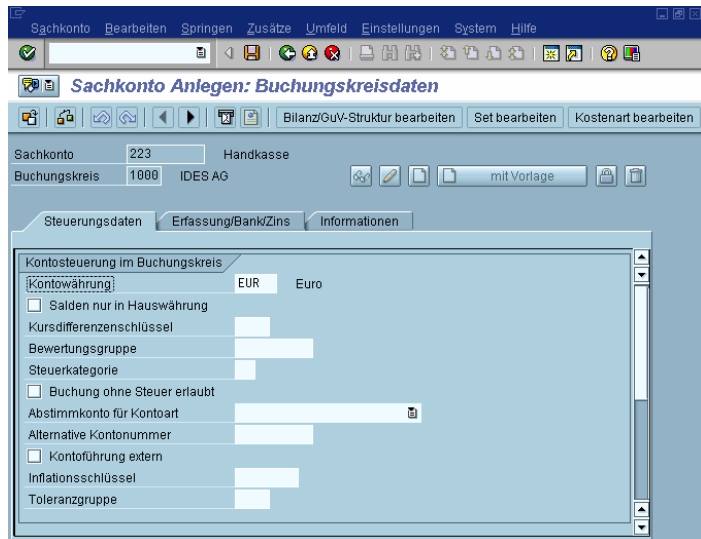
Sachkonto Bearbeiten Springen Zusätze Umfeld Einstellungen System Hilfe

Sachkonto Anlegen: Buchungskreisdaten

Bilanz/GuV-Struktur bearbeiten | Set bearbeiten | Kostenart bearbeiten

Sachkonto 223 Handkasse
Buchungskreis 1000 IDES AG

mit Vorlage

Steuerungsdaten | Erfassung/Bank/Zins | Informationen

Kontosteuerung im Buchungskreis
Kontowährung EUR Euro
Salden nur in Hauswährung
Kursdifferenzenschlüssel
Bewertungsgruppe
Steuerkategorie
Buchung ohne Steuer erlaubt
Abstimmkonto für Kontoart
Alternative Kontonummer
Kontoführung extern
Inflationsschlüssel
Toleranzgruppe